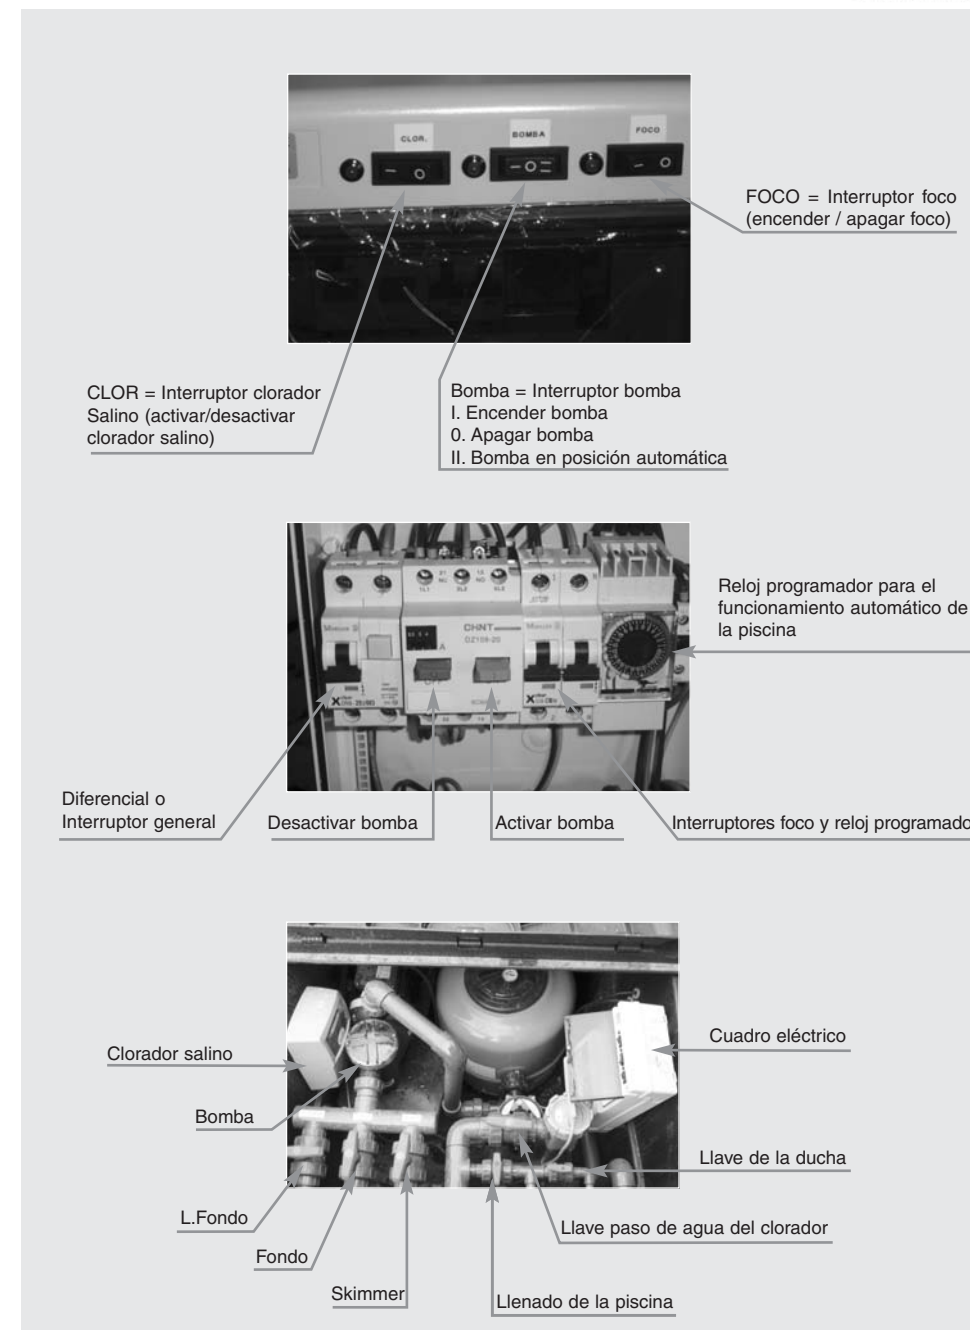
CLOR.

BOMBA

FOCO

FOCO = Interruptor foco (encender / apagar foco)

CLOR = Interruptor clorador Salino (activar/desactivar clorador salino)

Bomba = Interruptor bomba
I. Encender bomba
0. Apagar bomba
II. Bomba en posición automática

CHNT
DZ158-20

Reloj programador para el funcionamiento automático de la piscina

Diferencial o Interruptor general

Desactivar bomba

Activar bomba

Interruptores foco y reloj programado

Clorador salino

Bomba

L.Fondo

Fondo

Skimmer

Cuadro eléctrico

Llave de la ducha

Llave paso de agua del clorador

Llenado de la piscina